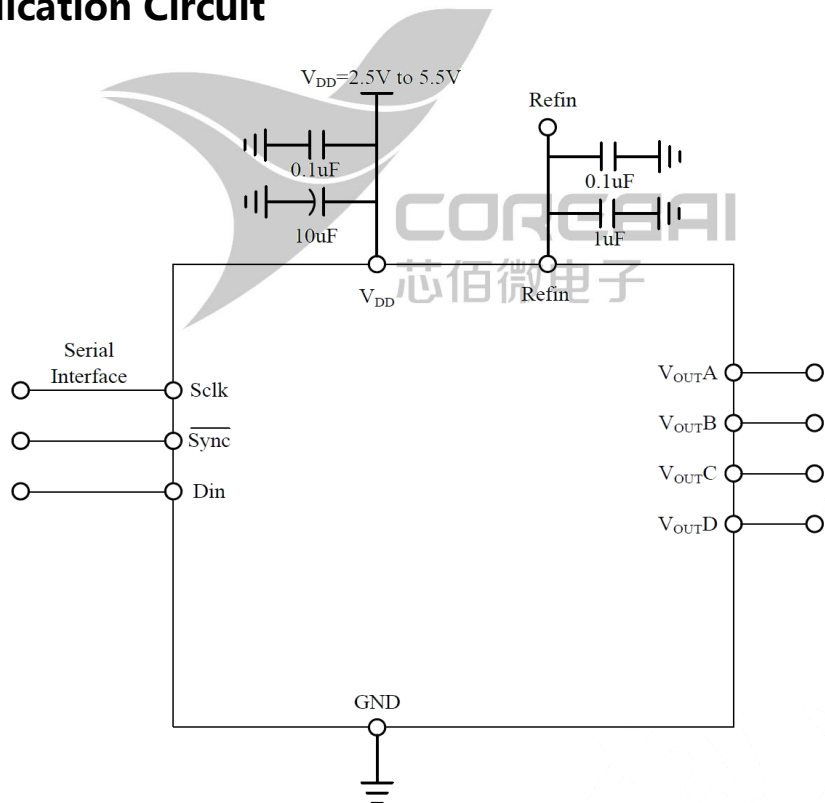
lication Circuit

$V_{DD}$=2.5V to 5.5V

0.1uF

10uF

Refin

0.1uF

1uF

CORESAI

芯佰微电子

$V_{DD}$

Refin

Serial Interface

Sclk

$\overline{Sync}$

Din

$V_{OUT}A$

$V_{OUT}B$

$V_{OUT}C$

$V_{OUT}D$

GND